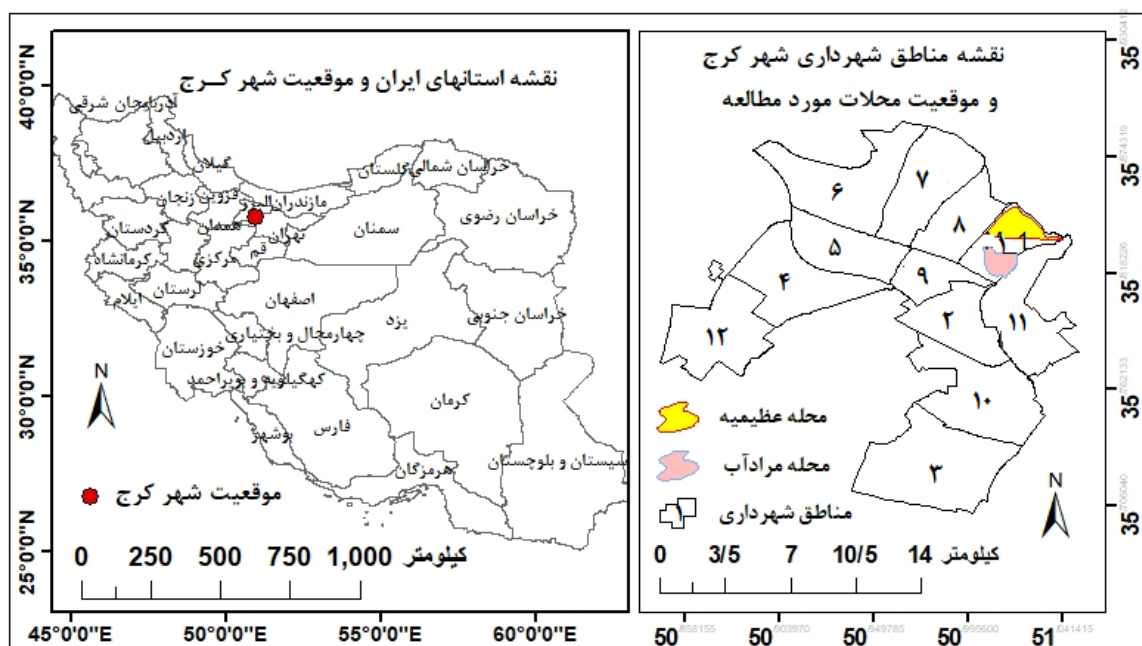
نقشه استانهای ایران و موقعیت شهر کـرج

آذربایجان شرقی
اردبیل
گیلان
قزوین
زنجان
مازندران
البرز
گلستان
خراسان شمالی
خراسان رضوی
تهران
سمنان
کردستان
همدان
قم
مرکزی
کرمانشاه
لرستان
ایلام
اصفهان
خراسان جنوبی
یزد
چهارمحال و بختیاری
خوزستان
کهگیلویه و بویراحمد
کرمان
فارس
بوشهر
هرمزگان
سیستان و بلوچستان

N

موقعیت شهر کرج

0 250 500 750 1,000 کیلومتر

40°0'0"N
35°0'0"N
30°0'0"N
25°0'0"N
45°0'0"E
50°0'0"E
55°0'0"E
60°0'0"E

نقشه مناطق شهرداری شهر کرج
و موقعیت محلات مورد مطالعه

۶
۷
۸
۱
۵
۹
۴
۲
۱۱
۱۲
۱۰
۳

محله عظیمیه
محله مرادآب
مناطق شهرداری

N

0 3/5 7 10/5 14 کیلومتر

35
35
35
35
35
35

50
50
50
50
51